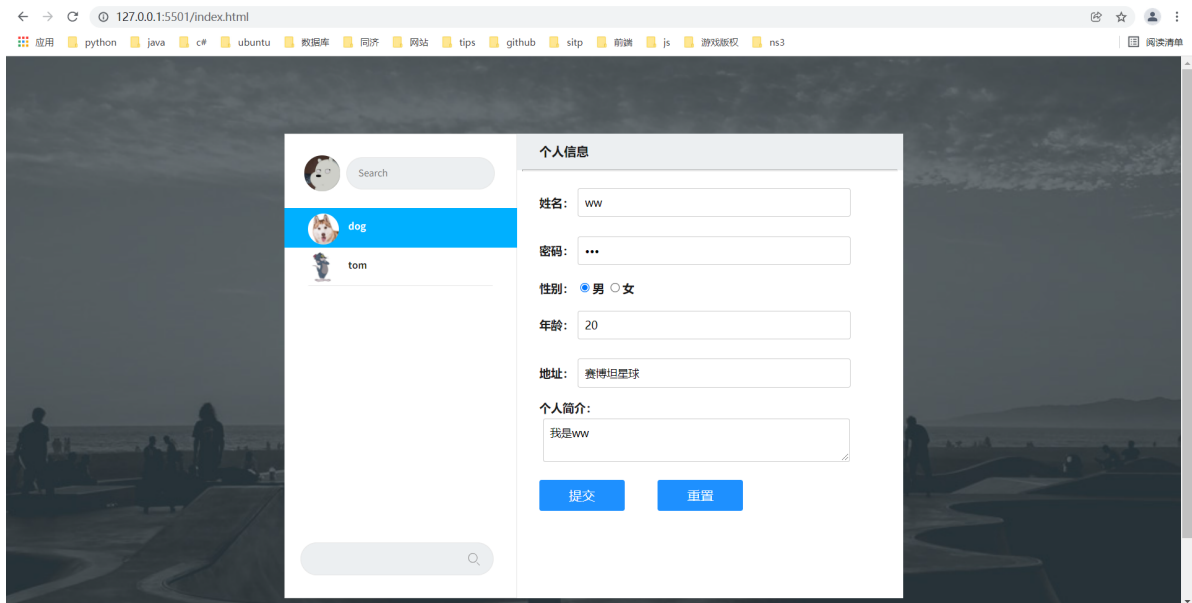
127.0.0.1:5501/index.html

应用 python java c# ubuntu 数据库 同济 网站 tips github sitp 前端 js 游戏版权 ns3 阅读清单

Search

dog

tom

个人信息

姓名: ww

密码: •••

性别: 男 女

年龄: 20

地址: 赛博坦星球

个人简介:

我是ww

提交 重置